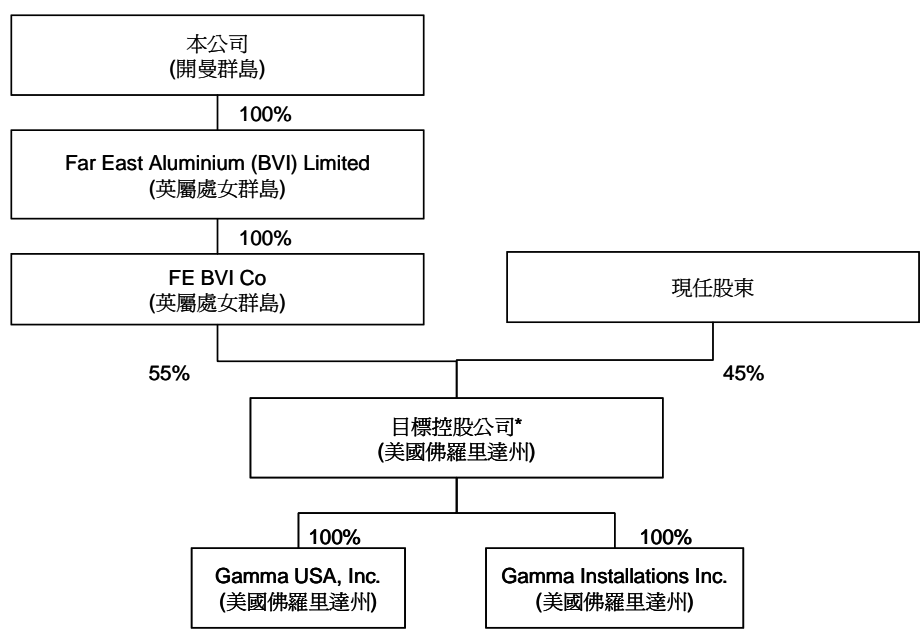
本公司
(開曼群島)

100%

Far East Aluminium (BVI) Limited
(英屬處女群島)

100%

FE BVI Co
(英屬處女群島)

現任股東

55%

45%

目標控股公司*
(美國佛羅里達州)

100%

100%

Gamma USA, Inc.
(美國佛羅里達州)

Gamma Installations Inc.
(美國佛羅里達州)